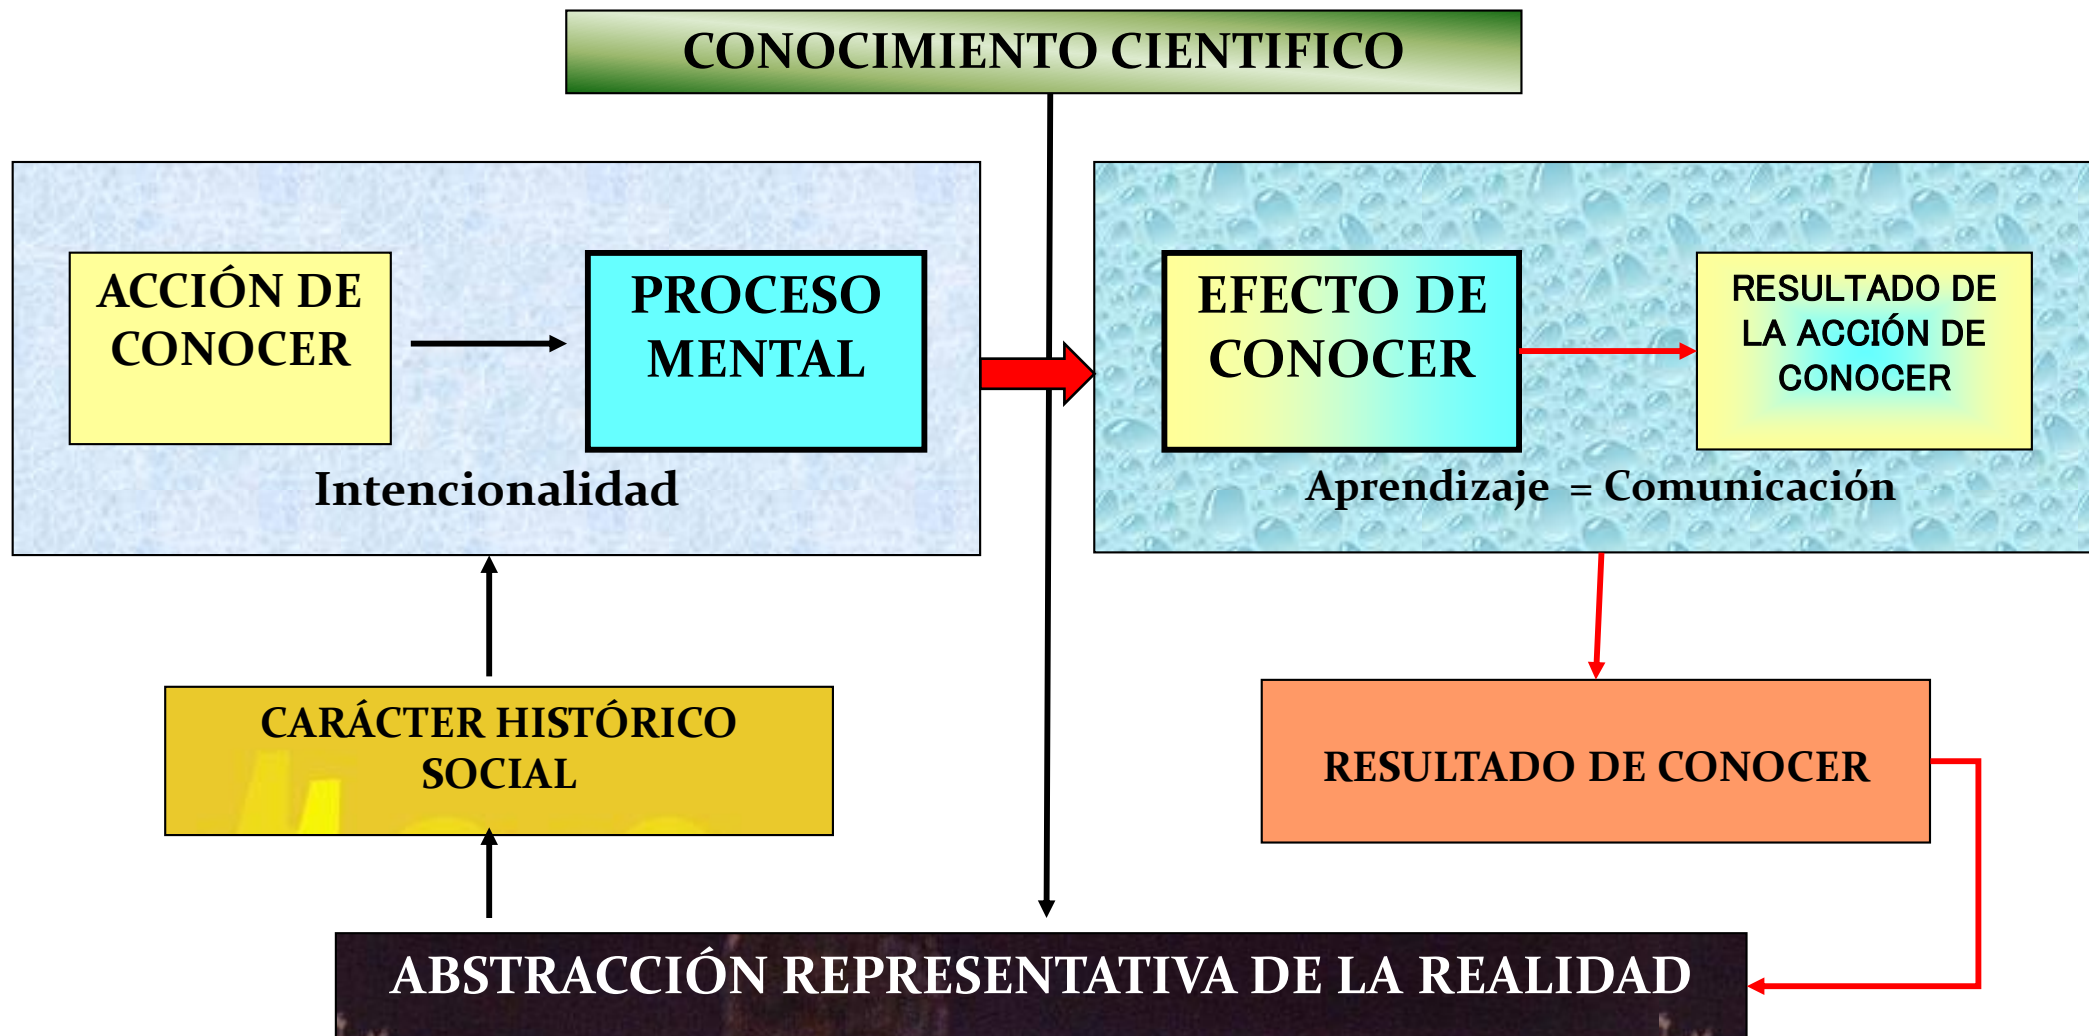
CONOCIMIENTO CIENTIFICO

ACCIÓN DE CONOCER

PROCESO MENTAL

Intencionalidad

EFECTO DE CONOCER

RESULTADO DE LA ACCIÓN DE CONOCER

Aprendizaje = Comunicación

CARÁCTER HISTÓRICO SOCIAL

RESULTADO DE CONOCER

ABSTRACCIÓN REPRESENTATIVA DE LA REALIDAD